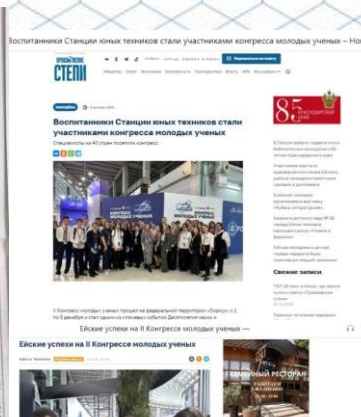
Воспитанники Станции юных техников стали участниками конгресса молодых ученых – Но

ПРИАЗОВСКИЕ СТЕПИ

Воспитанники Станции юных техников стали участниками конгресса молодых ученых

Специалисты из 40 стран посетили конгресс

КОНГРЕСС МОЛОДЫХ УЧЁНЫХ

85

Свежие записи

Ейские успехи на II Конгрессе молодых ученых —

Ейские успехи на II Конгрессе молодых ученых

СЕМЕЙНЫЙ РЕСТОРАН